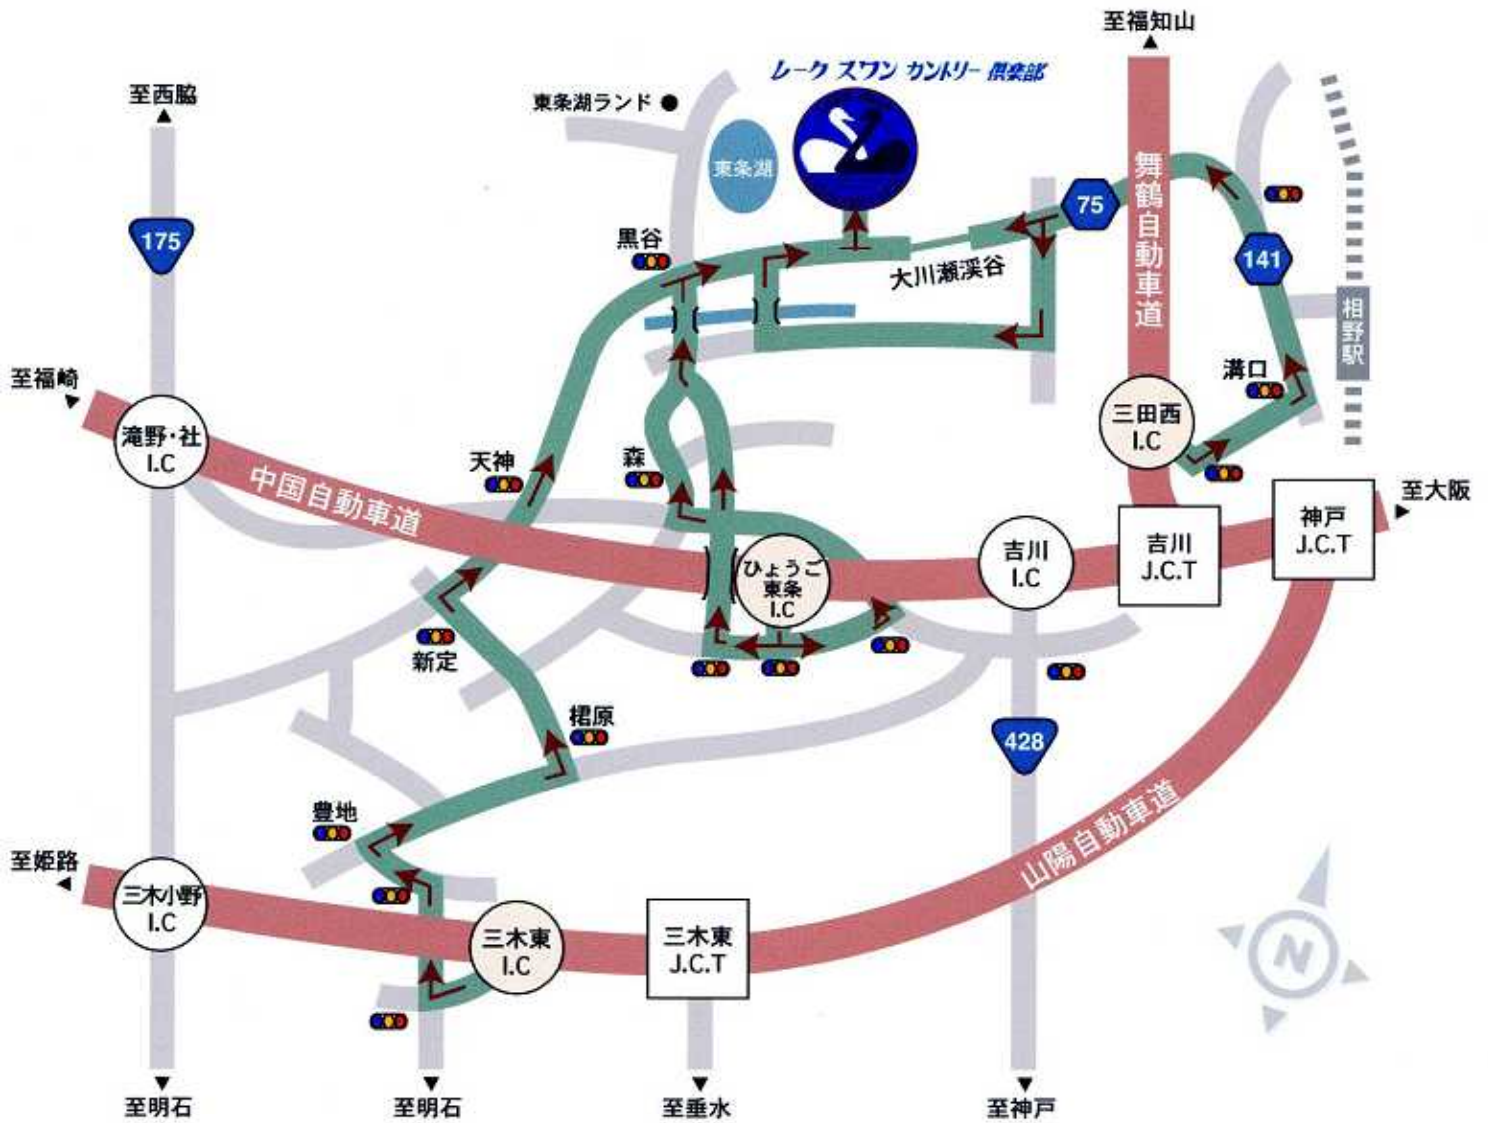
至福知山

レーク スワン カントリー 倶楽部

東条湖ランド

至西脇

東条湖

175

75

舞鶴自動車道

141

黒谷

大川瀬渓谷

相野駅

至福崎

溝口

三田西 I.C

滝野・社 I.C

中国自動車道

天神

森

至大阪

吉川 I.C

吉川 J.C.T

神戸 J.C.T

ひょうご東条 I.C

新定

裙原

428

豊地

山陽自動車道

至姫路

三木小野 I.C

三木東 I.C

三木東 J.C.T

N

至明石

至明石

至垂水

至神戸